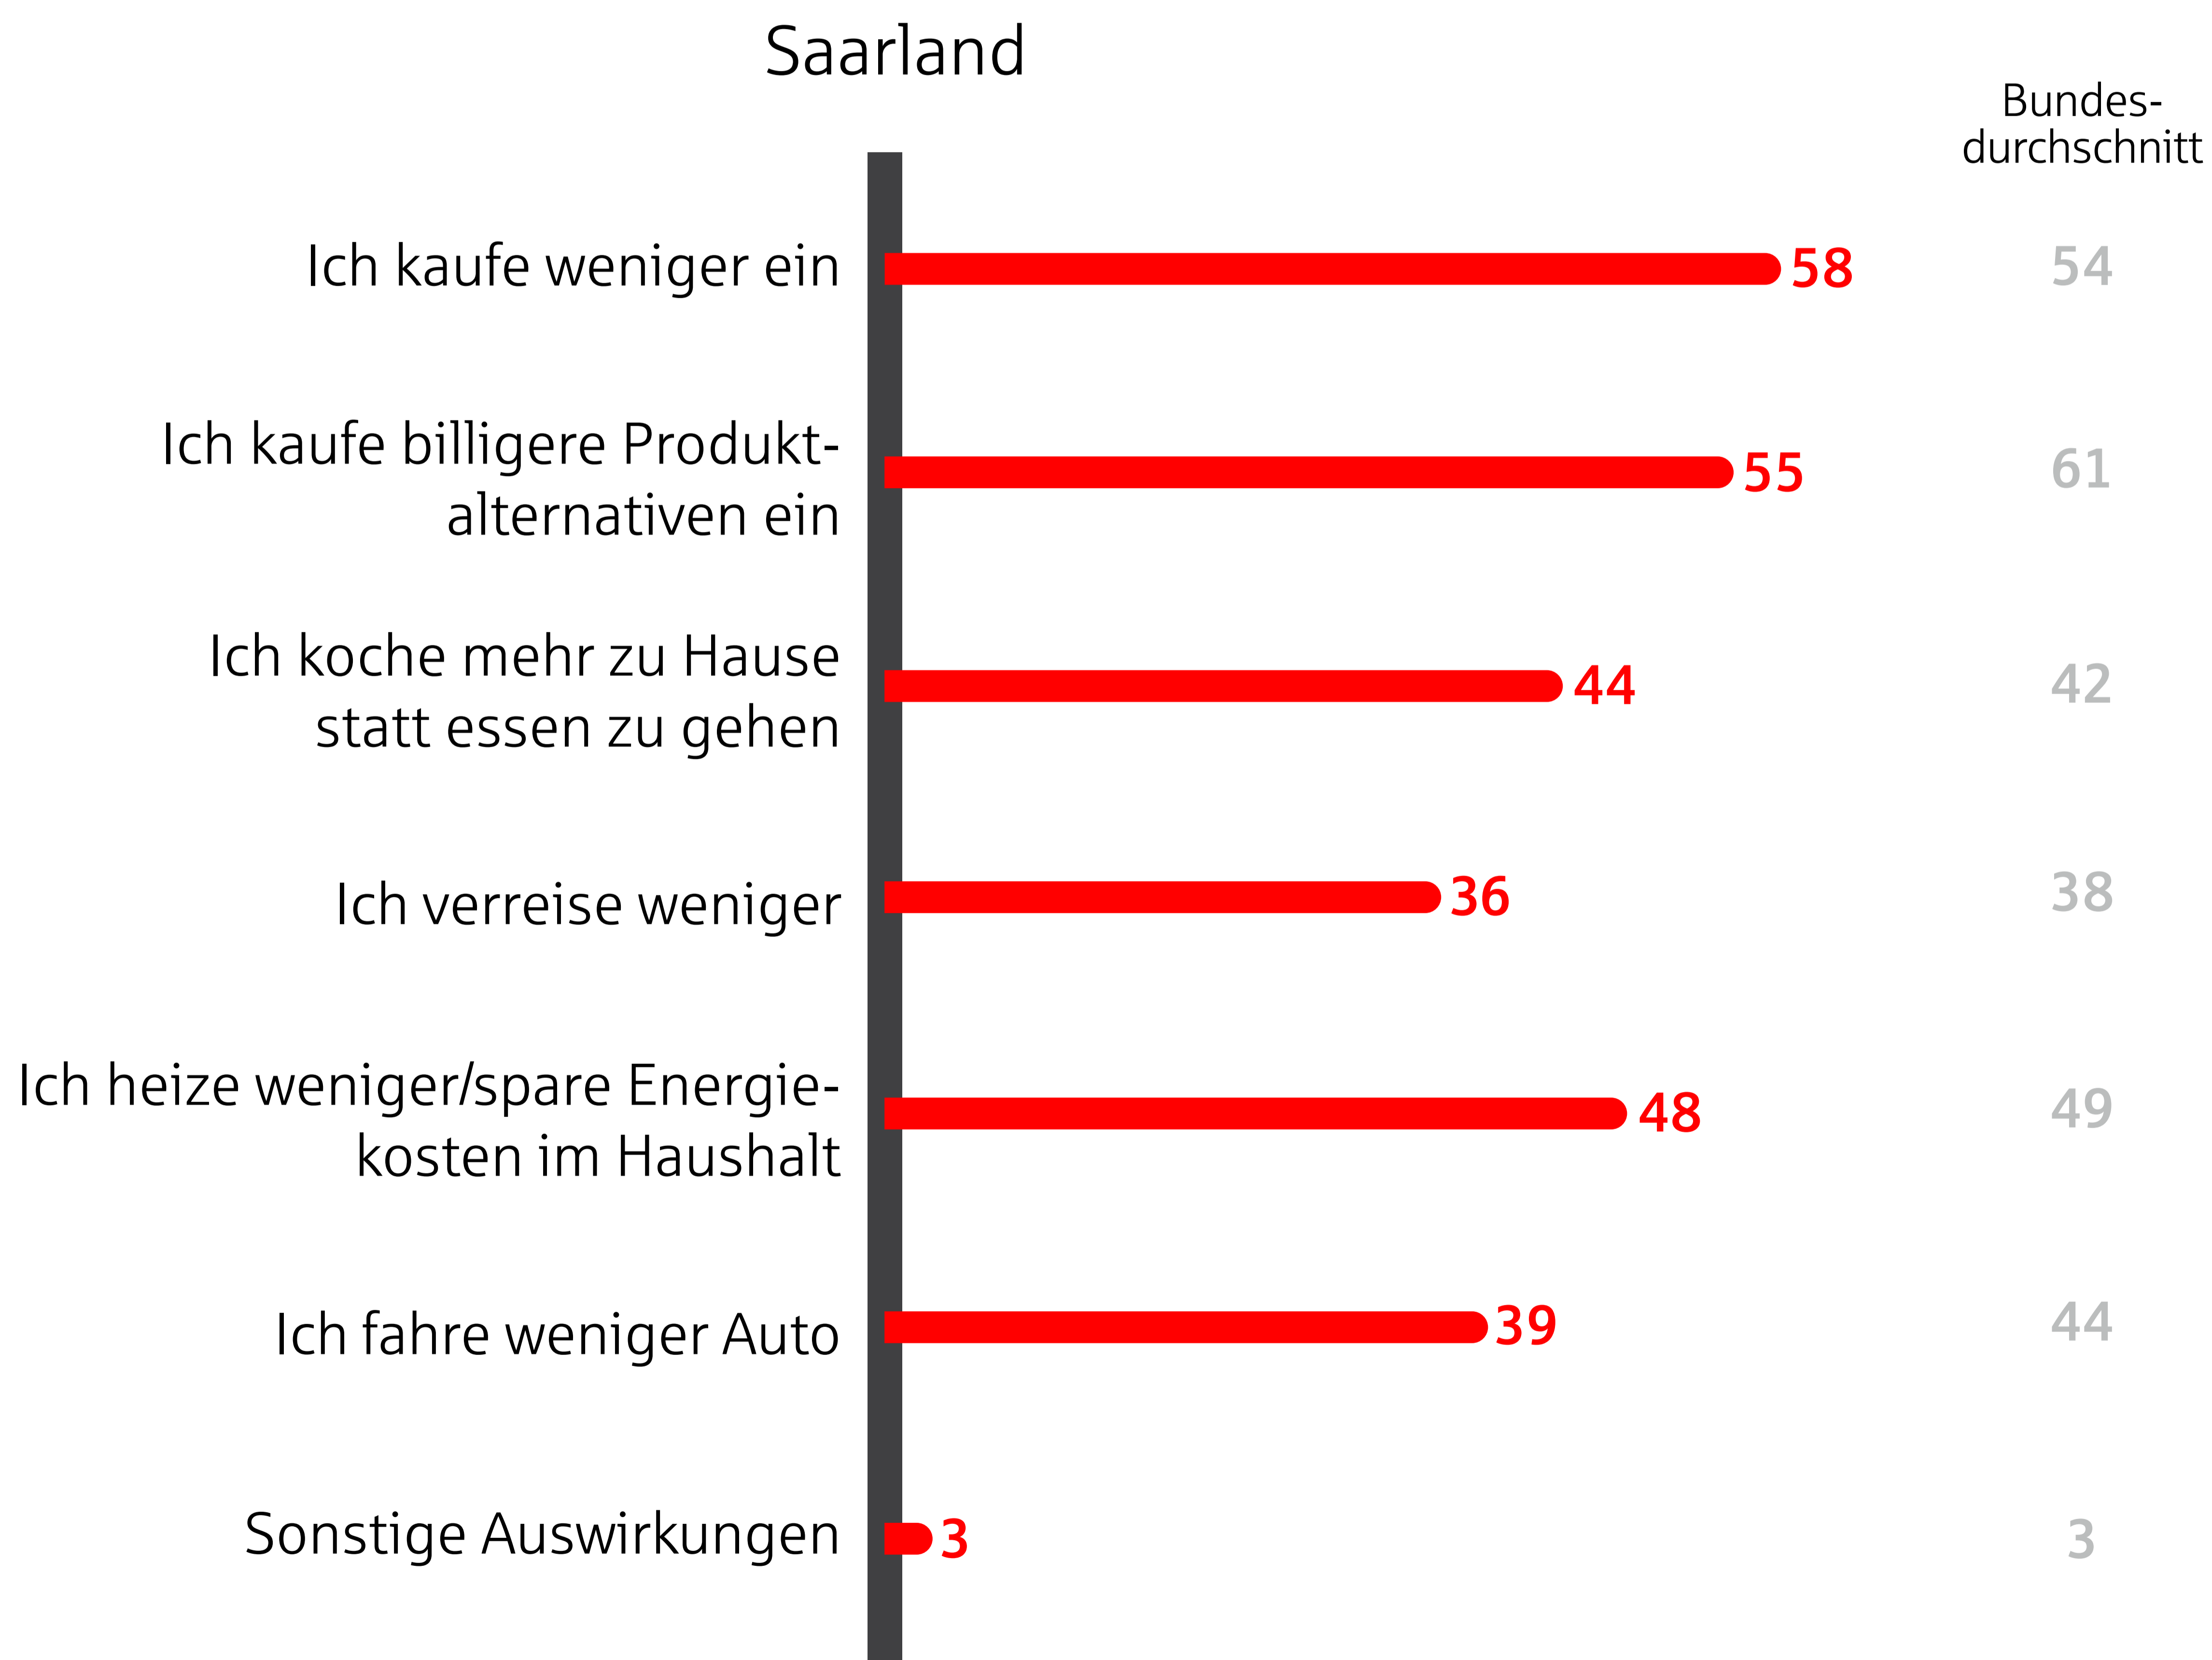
Saarland

Bundesdurchschnitt

| | Saarland | Bundesdurchschnitt |
|---|---|---|
| Ich kaufe weniger ein | 58 | 54 |
| Ich kaufe billigere Produktalternativen ein | 55 | 61 |
| Ich koche mehr zu Hause statt essen zu gehen | 44 | 42 |
| Ich verreise weniger | 36 | 38 |
| Ich heize weniger/spare Energiekosten im Haushalt | 48 | 49 |
| Ich fahre weniger Auto | 39 | 44 |
| Sonstige Auswirkungen | 3 | 3 |